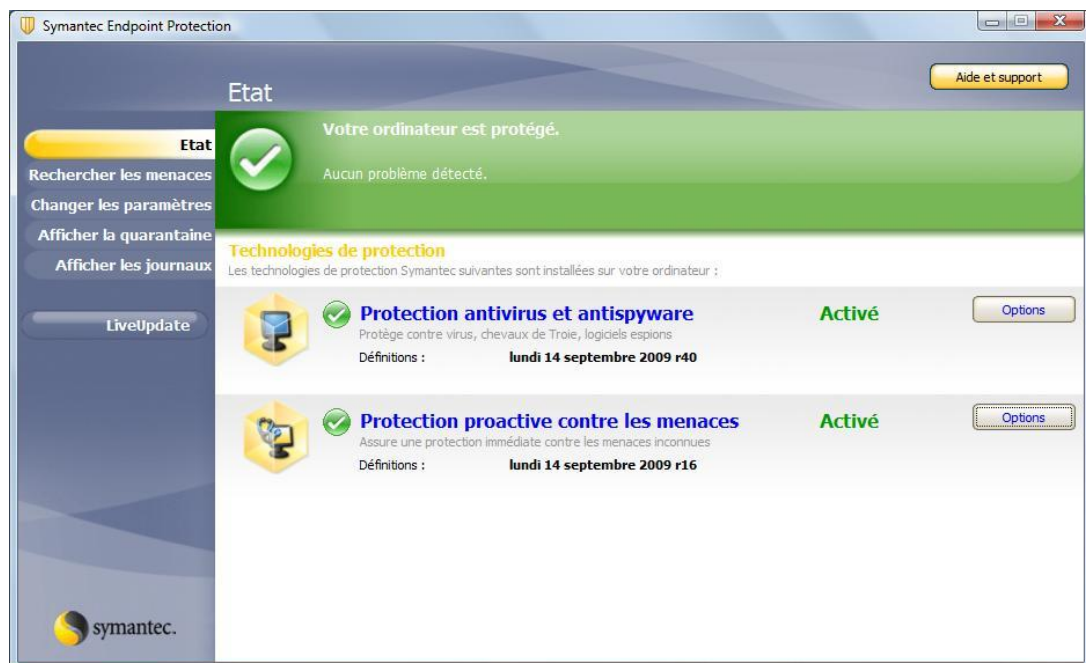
Symantec Endpoint Protection

Aide et support

Etat

Etat
Rechercher les menaces
Changer les paramètres
Afficher la quarantaine
Afficher les journaux

LiveUpdate

Votre ordinateur est protégé.

Aucun problème détecté.

Technologies de protection
Les technologies de protection Symantec suivantes sont installées sur votre ordinateur :

Protection antivirus et antispyware
Protège contre virus, chevaux de Troie, logiciels espions
Définitions : lundi 14 septembre 2009 r40
Activé
Options

Protection proactive contre les menaces
Assure une protection immédiate contre les menaces inconnues
Définitions : lundi 14 septembre 2009 r16
Activé
Options

symantec.